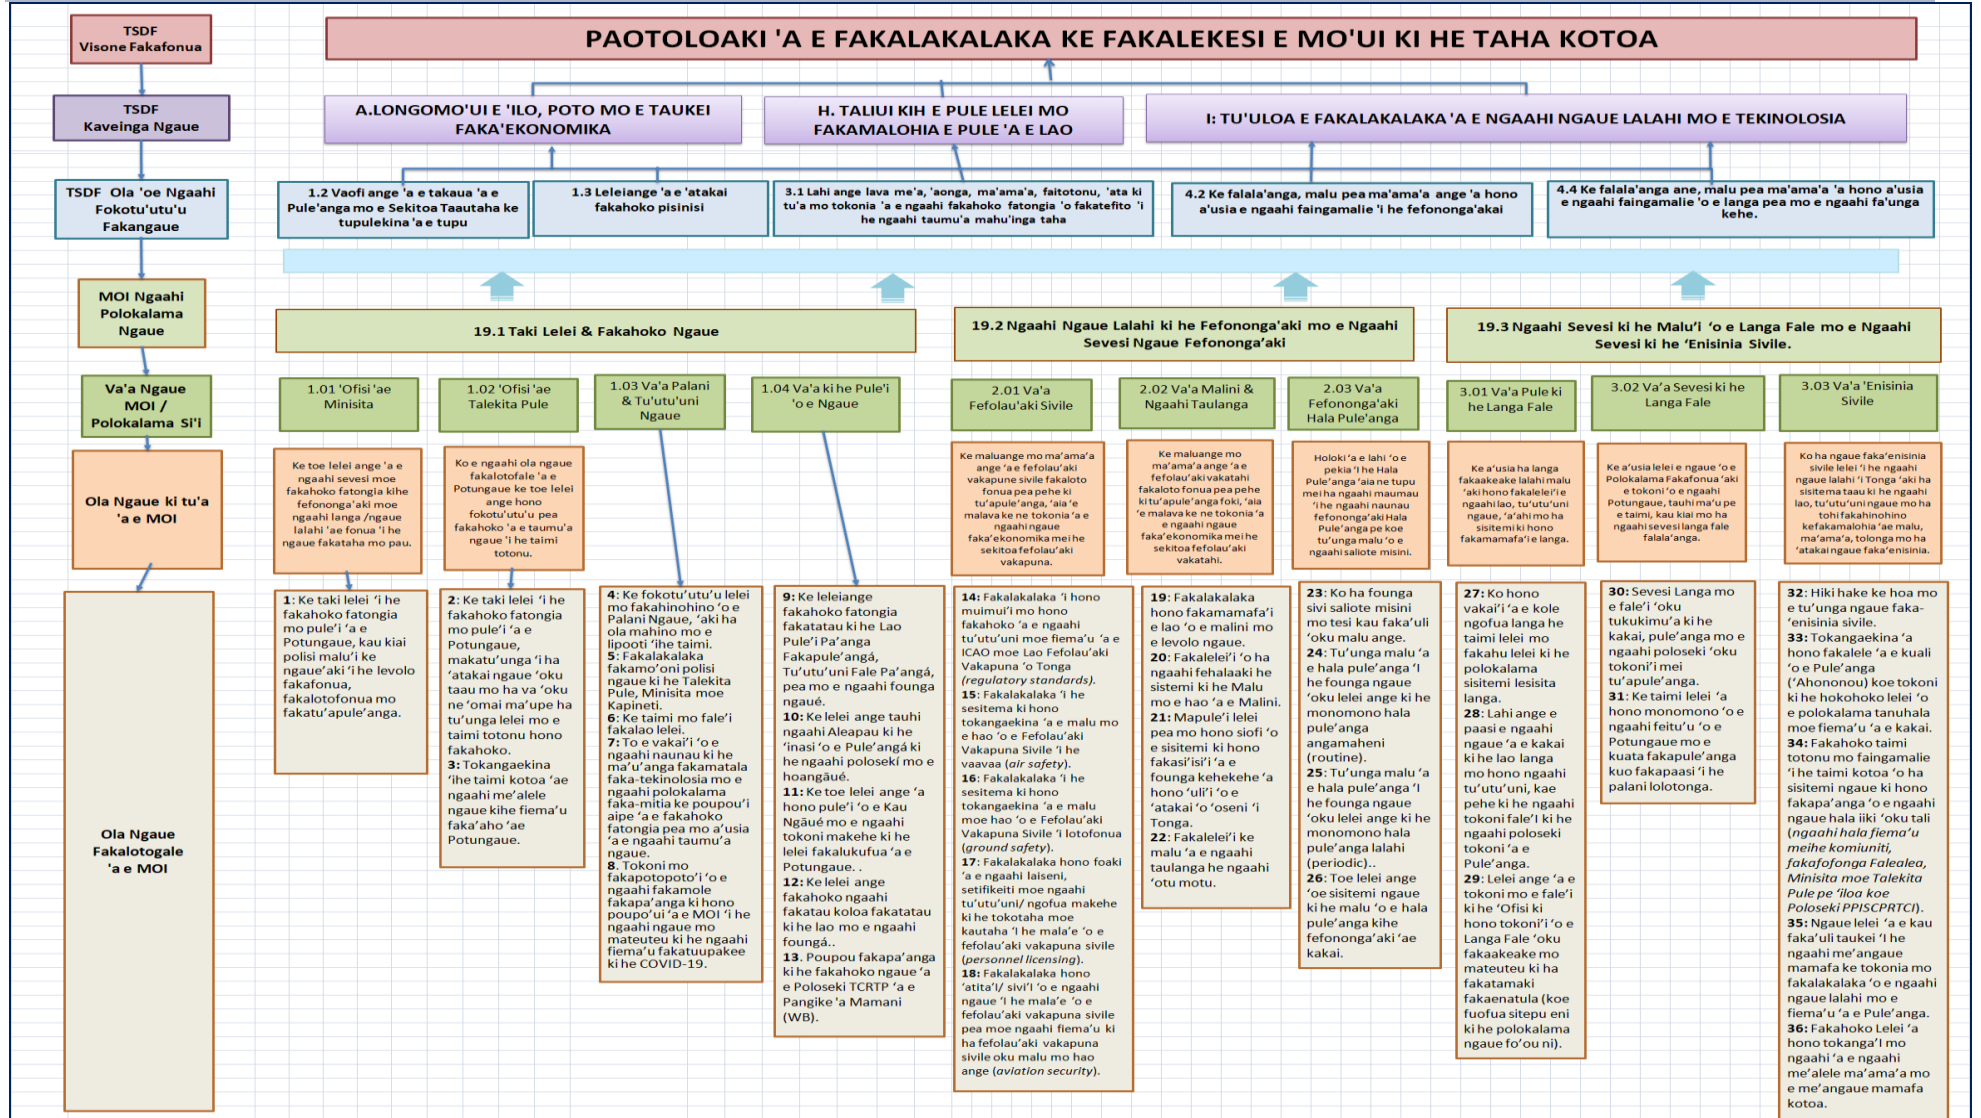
TSDF
Visone Fakafonua

TSDF
Kaveinga Ngaue

TSDF Ola 'oe Ngaahi Fokotu'utu'u Fakangaue

MOI Ngaahi Polokalama Ngaue

Va'a Ngaue MOI / Polokalama Si'i

Ola Ngaue ki tu'a 'a e MOI

Ola Ngaue Fakalotogale 'a e MOI

PAOTOLOAKI 'A E FAKALAKALAKA KE FAKALEKESI E MO'UI KI HE TAHA KOTOA

A.LONGOMO'UI E 'ILO, POTO MO E TAUKEI FAKA'EKONOMIKA

H. TALIUI KIH E PULE LELEI MO FAKAMALOHIA E PULE 'A E LAO

I: TU'ULOA E FAKALAKALAKA 'A E NGAAHI NGAUE LALAHI MO E TEKINOLOSIA

1.2 Vaofi ange 'a e takaua 'a e Pule'anga mo e Sekitoa Taautaha ke tupulekina 'a e tupu

1.3 Leleiange 'a e 'atakai fakahoko pisinisi

3.1 Lahi ange lava me'a, 'aonga, ma'ama'a, faitotonu, 'ata ki tu'a mo tokonia 'a e ngaahi fakahoko fatongia 'o fakatefito 'i he ngaahi taumu'a mahu'inga taha

4.2 Ke falala'anga, malu pea ma'ama'a ange 'a hono a'usia e ngaahi faingamalie 'i he fefononga'akai

4.4 Ke falala'anga ane, malu pea ma'ama'a 'a hono a'usia e ngaahi faingamalie 'o e langa pea mo e ngaahi fa'unga kehe.

19.1 Taki Lelei & Fakahoko Ngaue

19.2 Ngaahi Ngaue Lalahi ki he Fefononga'aki mo e Ngaahi Sevesi Ngaue Fefononga'aki

19.3 Ngaahi Sevesi ki he Malu'i 'o e Langa Fale mo e Ngaahi Sevesi ki he 'Enisinia Sivile.

1.01 'Ofisi 'ae Minisita

1.02 'Ofisi 'ae Talekita Pule

1.03 Va'a Palani & Tu'utu'uni Ngaue

1.04 Va'a ki he Pule'i 'o e Ngaue

2.01 Va'a Fefolau'aki Sivile

2.02 Va'a Malini & Ngaahi Taulanga

2.03 Va'a Fefononga'aki Hala Pule'anga

3.01 Va'a Pule ki he Langa Fale

3.02 Va'a Sevesi ki he Langa Fale

3.03 Va'a 'Enisinia Sivile

Ke toe lelei ange 'a e ngaahi sevesi moe fakahoko fatongia kihe fefononga'aki moe ngaahi langa /ngaue lalahi 'ae fonua 'i he ngaue fakataha mo pau.

Ko e ngaahi ola ngaue fakalotofale 'a e Potungaue ke toe lelei ange hono fokotu'utu'u pea fakahoko 'a e taumu'a ngaue 'i he taimi totonu.

Ke maluange mo ma'ama'a ange 'a e fefolau'aki vakapune sivile fakaloto fonua pea pehe ki tu'apule'anga, 'aia 'e malava ke ne tokonia 'a e ngaahi ngaue faka'ekonomika mei he sekitoa fefolau'aki vakapuna.

Ke maluange mo ma'ama'a ange 'a e fefolau'aki vakatahi fakaloto fonua pea pehe ki tu'apule'anga foki, 'aia 'e malava ke ne tokonia 'a e ngaahi ngaue faka'ekonomika mei he sekitoa fefolau'aki vakatahi.

Holoki 'a e lahi 'o e pekia 'i he Hala Pule'anga 'aia ne tupu mei ha ngaahi maumau 'i he ngaahi naunau fefononga'aki Hala Pule'anga pe koe tu'unga malu 'o e ngaahi saliote misini.

Ke a'usia ha langa fakaakeake lahi malu 'aki hono fakalelei'i e ngaahi lao, tu'utu'uni ngaue, 'a'ahi mo ha sisitemi ki hono fakamamafa'i e langa.

Ke a'usia lelei e ngaue 'o e Polokalama Fakafonua 'aki e tokoni 'o e ngaahi Potungaue, tauhi ma'u pe e taimi, kau kiai mo ha ngaahi sevesi langa fale falala'anga.

Ko ha ngaue faka'enisinia sivile lelei 'i he ngaahi ngaue lalahi 'i Tonga 'aki ha sisitema taau ki he ngaahi lao, tu'utu'uni ngaue mo ha tohi fakahinohino kefakamalohia 'ae malu, ma'ama'a, tolonga mo ha 'atakai ngaue faka'enisinia.

1: Ke taki lelei 'i he fakahoko fatongia mo pule'i 'a e Potungaue, kau kiai polisi malu'i ke ngaue'aki 'i he levolo fakafonua, fakalotofonua mo fakatu'apule'anga.

2: Ke taki lelei 'i he fakahoko fatongia mo pule'i 'a e Potungaue, makatu'unga 'i ha 'atakai ngaue 'oku taau mo ha va 'oku ne 'omai ma'upe ha tu'unga lelei mo e taimi totonu hono fakahoko.
3: Tokangaekina 'ihe taimi kotoa 'ae ngaahi me'alele ngaue kihe fiema'u faka'aho 'ae Potungaue.

4: Ke fokotu'utu'u lelei mo fakahinohino 'o e Palani Ngaue, 'aki ha ola mahino mo e lipooti 'ihe taimi.
5: Fakalakalaka fakamo'oni polisi ngaue ki he Talekita Pule, Minisita moe Kapineti.
6: Ke taimi mo fale'i fakalao lelei.
7: To e vakai'i 'o e ngaahi naunau ki he ma'u'anga fakamatala faka-tekinolosia mo e ngaahi polokalama faka-mitia ke poupou'i aipe 'a e fakahoko fatongia pea mo a'usia 'a e ngaahi taumu'a ngaue.
8. Tokoni mo fakapotopoto'i 'o e ngaahi fakamole fakapa'anga ki hono poupo'ui 'a e MOI 'i he ngaahi ngaue mo mateuteu ki he ngaahi fiema'u fakatuupakee ki he COVID-19.

9: Ke leleiange fakahoko fatongia fakatatau ki he Lao Pule'i Pa'anga Fakapule'angá, Tu'utu'uni Fale Pa'angá, pea mo e ngaahi founga ngaué.
10: Ke lelei ange tauhi ngaahi Alea pau ki he 'inasi 'o e Pule'angá ki he ngaahi poloseki mo e hoangäué.
11: Ke toe lelei ange 'a hono pule'i 'o e Kau Ngäué mo e ngaahi tokoni makehe ki he lelei fakalukufua 'a e Potungaue..
12: Ke lelei ange fakahoko ngaahi fakatau koloa fakatatau ki he lao mo e ngaahi founga..
13. Poupou fakapa'anga ki he fakahoko ngaue 'a e Poloseki TCRTP 'a e Pangike 'a Mamani (WB).

14: Fakalakalaka 'i hono muimui'i mo hono fakahoko 'a e ngaahi tu'utu'uni moe fiema'u 'a e ICAO moe Lao Fefolau'aki Vakapuna 'o Tonga (regulatory standards).
15: Fakalakalaka 'i he sesitema ki hono tokangaekina 'a e malu mo e hao 'o e Fefolau'aki Vakapuna Sivile 'i he vaavaa (air safety).
16: Fakalakalaka 'i he sesitema ki hono tokangaekina 'a e malu moe hao 'o e Fefolau'aki Vakapuna Sivile 'i lotofonua (ground safety).
17: Fakalakalaka hono foaki 'a e ngaahi laiseni, setifikeiti moe ngaahi tu'utu'uni/ ngofua makehe ki he tokotaha moe kautaha 'i he mala'e 'o e fefolau'aki vakapuna sivile (personnel licensing).
18: Fakalakalaka hono 'atita'i/ sivi'i 'o e ngaahi ngaue 'i he mala'e 'o e fefolau'aki vakapuna sivile pea moe ngaahi fiema'u ki ha fefolau'aki vakapuna sivile oku malu mo hao ange (aviation security).

19: Fakalakalaka hono fakamamafa'i e lao 'o e malini mo e levolo ngaue.
20: Fakalelei'i 'o ha ngaahi fehalaaki he sistemi ki he Malu mo e hao 'a e Malini.
21: Mapule'i lelei pea mo hono siofi 'o e sisitemi ki hono fakasi'isi'i 'a e founga kehekehe 'a hono 'uli'i 'o e 'atakai 'o 'oseni 'i Tonga.
22: Fakalelei'i ke malu 'a e ngaahi taulanga he ngaahi 'otu motu.

23: Ko ha founga sivi saliote misini mo tesi kau faka'uli 'oku malu ange.
24: Tu'unga malu 'a e hala pule'anga 'I he founga ngaue 'oku lelei ange ki he monomono hala pule'anga angamaheni (routine).
25: Tu'unga malu 'a e hala pule'anga 'I he founga ngaue 'oku lelei ange ki he monomono hala pule'anga lalahi (periodic)..
26: Toe lelei ange 'oe sisitemi ngaue ki he malu 'o e hala pule'anga kihe fefononga'aki 'ae kakai.

27: Ko hono vakai'i 'a e kole ngofua langa he taimi lelei mo fakahu lelei ki he polokalama sisitemi lesisita langa.
28: Lahi ange e paasi e ngaahi ngaue 'a e kakai ki he lao langa mo hono ngaahi tu'utu'uni, kae pehe ki he ngaahi tokoni fale'i ki he ngaahi poloseki tokoni 'a e Pule'anga.
29: Lelei ange 'a e tokoni mo e fale'i ki he 'Ofisi ki hono tokoni 'o e Langa Fale 'oku fakaakeake mo mateuteu ki ha fakatamaki fakaenatula (koe fuofua sitepu eni ki he polokalama ngaue fo'ou ni).

30: Sevesi Langa mo e fale'i 'oku tukukimu'a ki he kakai, pule'anga mo e ngaahi poloseki 'oku tokoni'i mei tu'apule'anga.
31: Ke taimi lelei 'a hono monomono 'o e ngaahi feitu'u 'o e Potungaue mo e kuata fakapule'anga kuo fakapaasi 'i he palani lolotonga.

32: Hiki hake ke hoa mo e tu'unga ngaue faka-'enisinia sivile.
33: Tokangaekina 'a hono fakalele 'a e kuali 'o e Pule'anga ('Ahononou) koe tokoni ki he hokohoko lelei 'o e polokalama tanuhala moe fiema'u 'a e kakai.
34: Fakahoko taimi totonu mo faingamalie 'i he taimi kotoa 'o ha sisitemi ngaue ki hono fakapa'anga 'o e ngaahi ngaue hala iiki 'oku tali (ngaahi hala fiema'u meihe komiuniti, fakafofonga Falealea, Minisita moe Talekita Pule pe 'iloa koe Poloseki PPISCPRTCI).
35: Ngaue lelei 'a e kau faka'uli taukei 'I he ngaahi me'angaue mamafa ke tokonia mo fakalakalaka 'o e ngaahi ngaue lalahi mo e fiema'u 'a e Pule'anga.
36: Fakahoko Lelei 'a hono tokanga'I mo ngaahi 'a e ngaahi me'alele ma'ama'a mo e me'angaue mamafa kotoa.